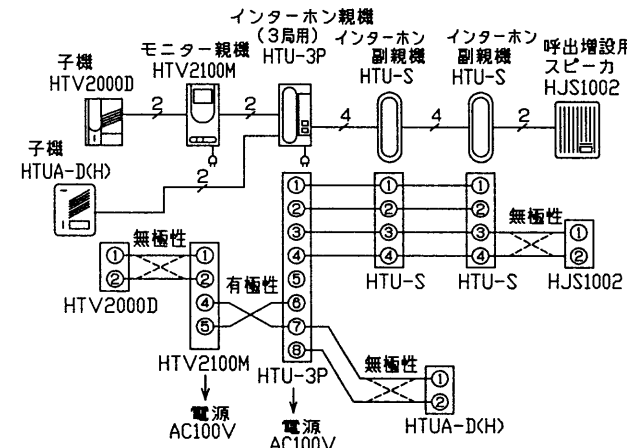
インターホン親機
(3局用)
HTU-3P

モニター親機
HTV2100M

子機
HTV2000D

インターホン
副親機
HTU-S

インターホン
副親機
HTU-S

呼出増設用
スピーカ
HJS1002

2
2
4
4
2

子機
HTUA-D(H)

2

①
②
③
④
⑤
⑥
⑦
⑧

①
②
③
④

HTU-S

①
②
③
④

HTU-S

無極性
①
②
HJS1002

無極性
①
②
HTV2000D

有極性
①
②
④
⑤
HTV2100M

HTU-3P

無極性
①
②
HTUA-D(H)

電源
AC100V

電源
AC100V